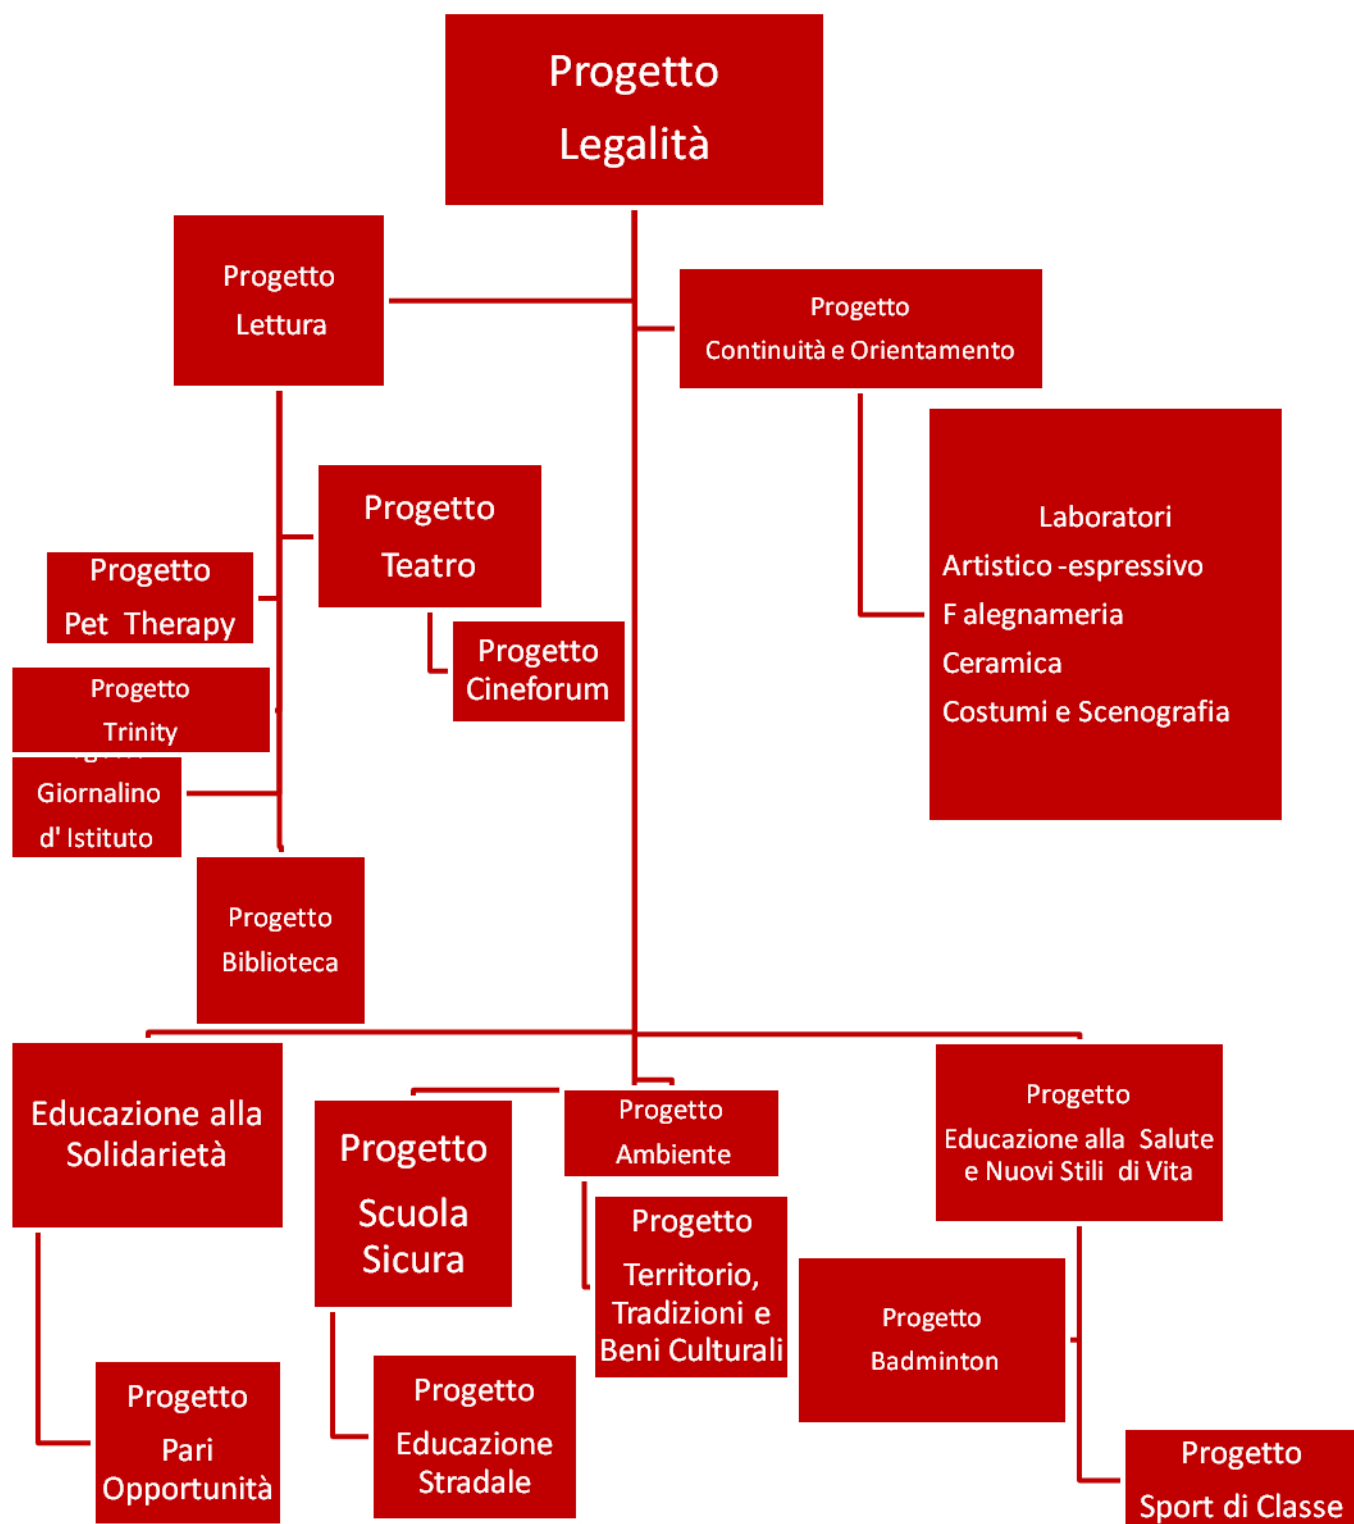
Progetto
Legalità

Progetto
Lettura

Progetto
Continuità e Orientamento

Progetto
Teatro

Laboratori
Artistico -espressivo
F alegnameria
Ceramica
Costumi e Scenografia

Progetto
Pet Therapy

Progetto
Cineforum

Progetto
Trinity

Giornalino
d' Istituto

Progetto
Biblioteca

Educazione alla
Solidarietà

Progetto
Scuola
Sicura

Progetto
Ambiente

Progetto
Educazione alla Salute
e Nuovi Stili di Vita

Progetto
Territorio,
Tradizioni e
Beni Culturali

Progetto
Badminton

Progetto
Pari
Opportunità

Progetto
Educazione
Stradale

Progetto
Sport di Classe